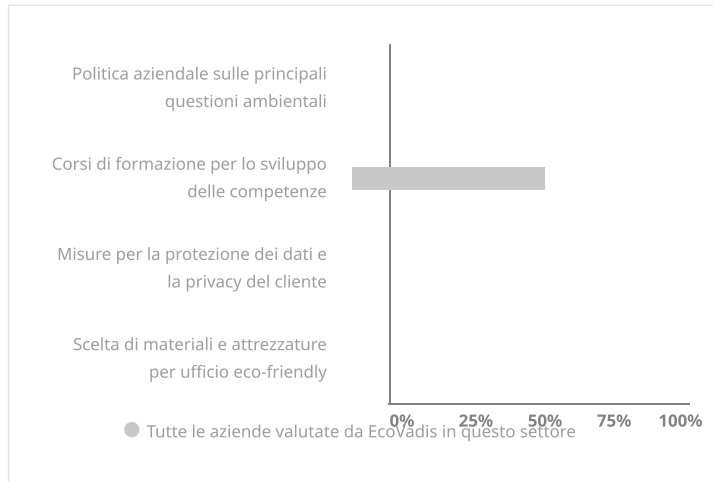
Politica aziendale sulle principali questioni ambientali

Corsi di formazione per lo sviluppo delle competenze

Misure per la protezione dei dati e la privacy del cliente

Scelta di materiali e attrezzature per ufficio eco-friendly

0% 25% 50% 75% 100%

Tutte le aziende valutate da EcoVadis in questo settore